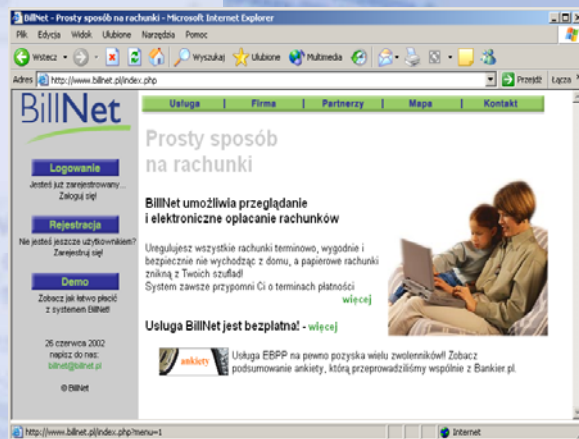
BillNet - Prosty sposób na rachunki - Microsoft Internet Explorer

Plik Edycja Widok Ulubione Narzędzia Pomoc

Wstecz Wyszukaj Ulubione Multimedia

Adres http://www.billnet.pl/index.php Przejdź Łącza

BillNet

Usługa | Firma | Partnerzy | Mapa | Kontakt

Logowanie

Jesteś już zarejestrowany... Zaloguj się!

Rejestracja

Nie jesteś jeszcze użytkownikiem? Zarejestruj się!

Demo

Zobacz jak łatwo płacić z systemem BillNet!

26 czerwca 2002

napisz do nas: billnet@billnet.pl

© BillNet

Prosty sposób na rachunki

BillNet umożliwia przeglądanie i elektroniczne opłacanie rachunków

Uregulujesz wszystkie rachunki terminowo, wygodnie i bezpiecznie nie wychodząc z domu, a papierowe rachunki znikną z Twoich szuflad! System zawsze przypomni Ci o terminach płatności

więcej

Usługa BillNet jest bezpłatna! - więcej

ankiety

Usługa EBPP na pewno pozyska wielu zwolenników!! Zobacz podsumowanie ankiety, którą przeprowadziliśmy wspólnie z Bankier.pl.

http://www.billnet.pl/index.php?menu=1

Internet